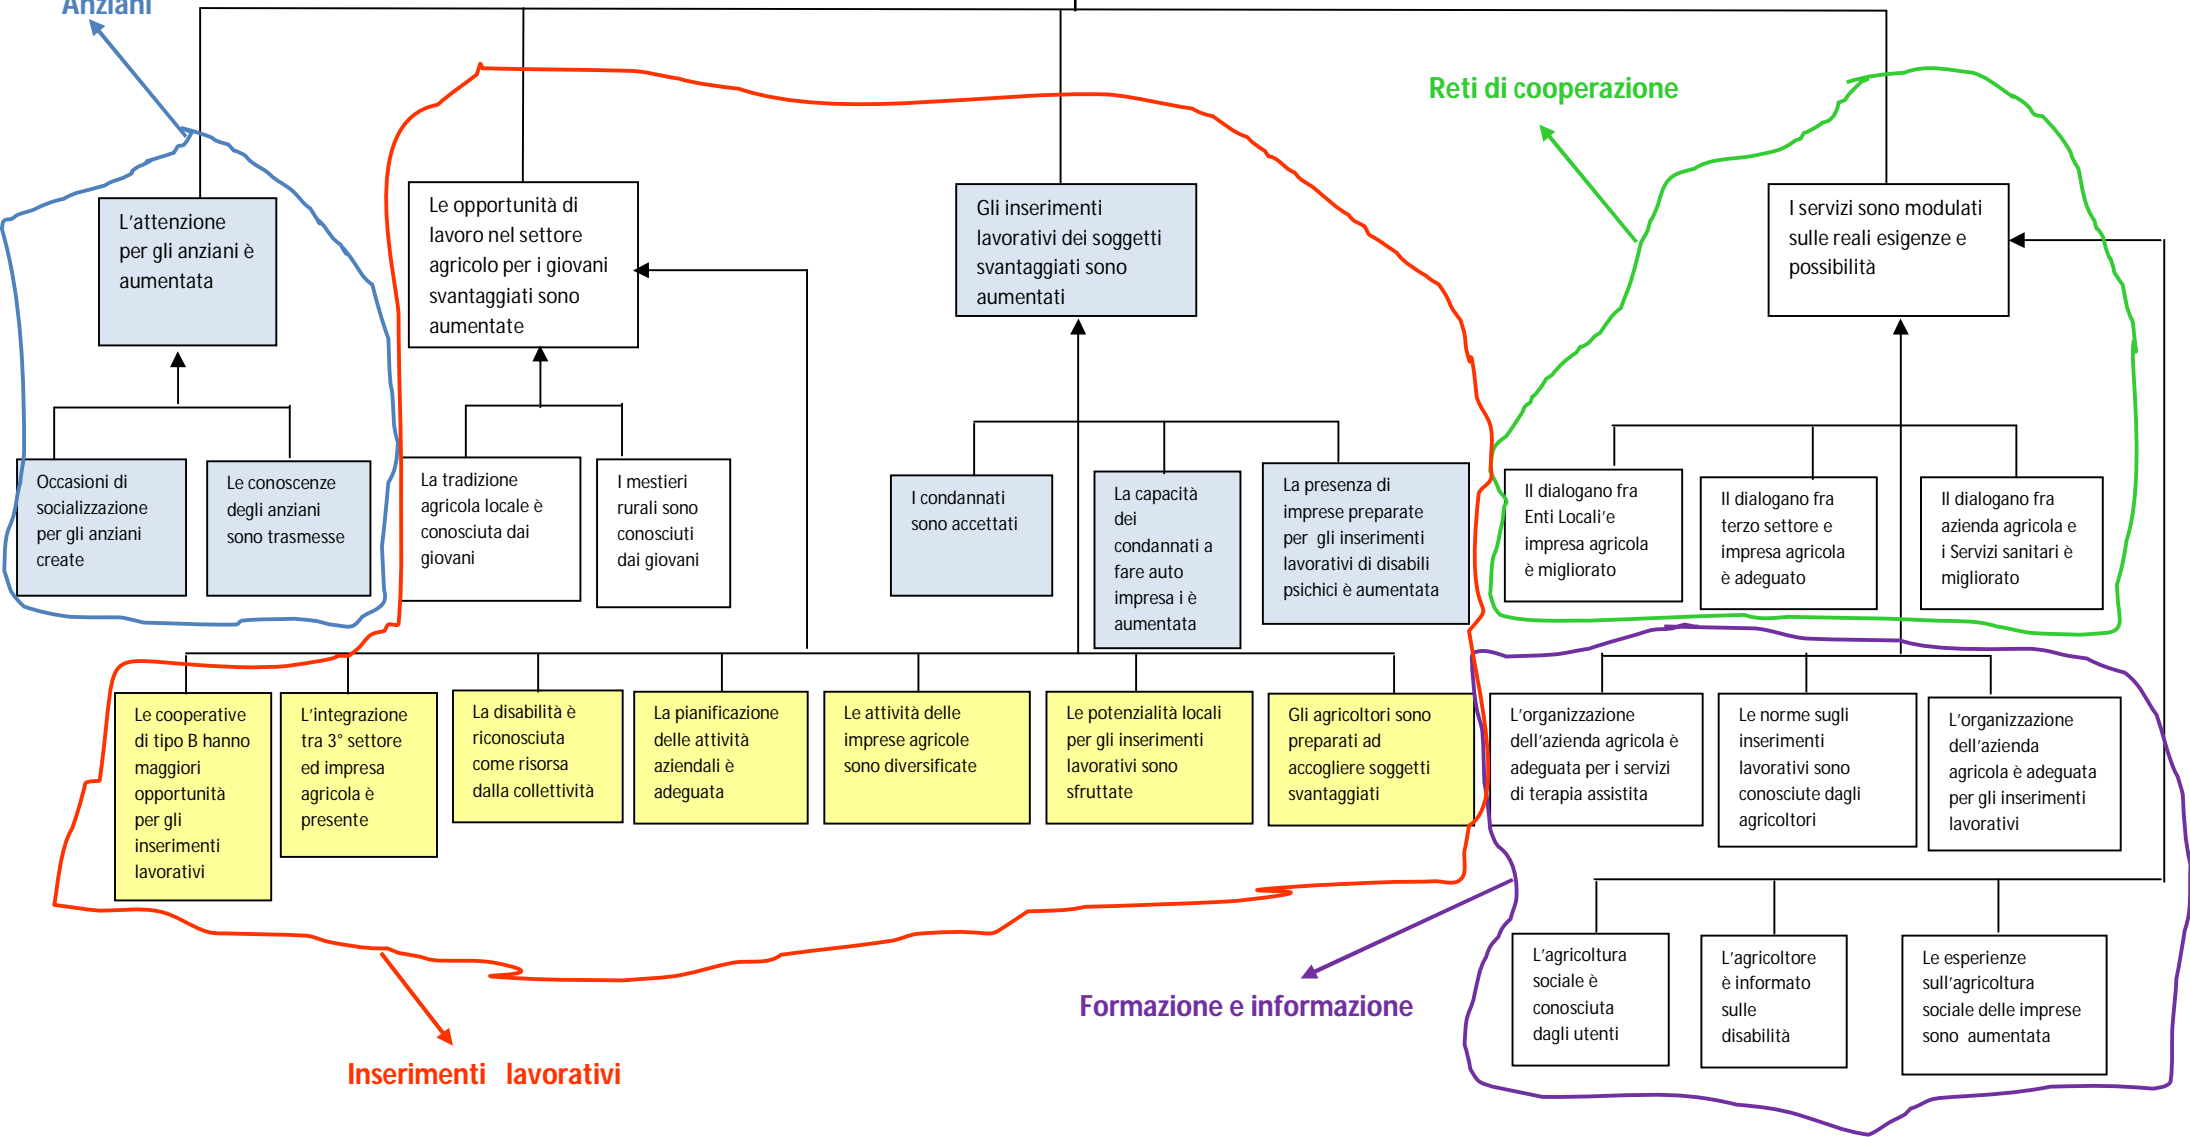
Anziani

Reti di cooperazione

L'attenzione per gli anziani è aumentata

Le opportunità di lavoro nel settore agricolo per i giovani svantaggiati sono aumentate

Gli inserimenti lavorativi dei soggetti svantaggiati sono aumentati

I servizi sono modulati sulle reali esigenze e possibilità

Occasioni di socializzazione per gli anziani create

Le conoscenze degli anziani sono trasmesse

La tradizione agricola locale è conosciuta dai giovani

I mestieri rurali sono conosciuti dai giovani

I condannati sono accettati

La capacità dei condannati a fare auto impresa i è aumentata

La presenza di imprese preparate per gli inserimenti lavorativi di disabili psichici è aumentata

Il dialogano fra Enti Locali'e impresa agricola è migliorato

Il dialogano fra terzo settore e impresa agricola è adeguato

Il dialogano fra azienda agricola e i Servizi sanitari è migliorato

Le cooperative di tipo B hanno maggiori opportunità per gli inserimenti lavorativi

L'integrazione tra 3° settore ed impresa agricola è presente

La disabilità è riconosciuta come risorsa dalla collettività

La pianificazione delle attività aziendali è adeguata

Le attività delle imprese agricole sono diversificate

Le potenzialità locali per gli inserimenti lavorativi sono sfruttate

Gli agricoltori sono preparati ad accogliere soggetti svantaggiati

L'organizzazione dell'azienda agricola è adeguata per i servizi di terapia assistita

Le norme sugli inserimenti lavorativi sono conosciute dagli agricoltori

L'organizzazione dell'azienda agricola è adeguata per gli inserimenti lavorativi

L'agricoltura sociale è conosciuta dagli utenti

L'agricoltore è informato sulle disabilità

Le esperienze sull'agricoltura sociale delle imprese sono aumentata

Formazione e informazione

Inserimenti lavorativi